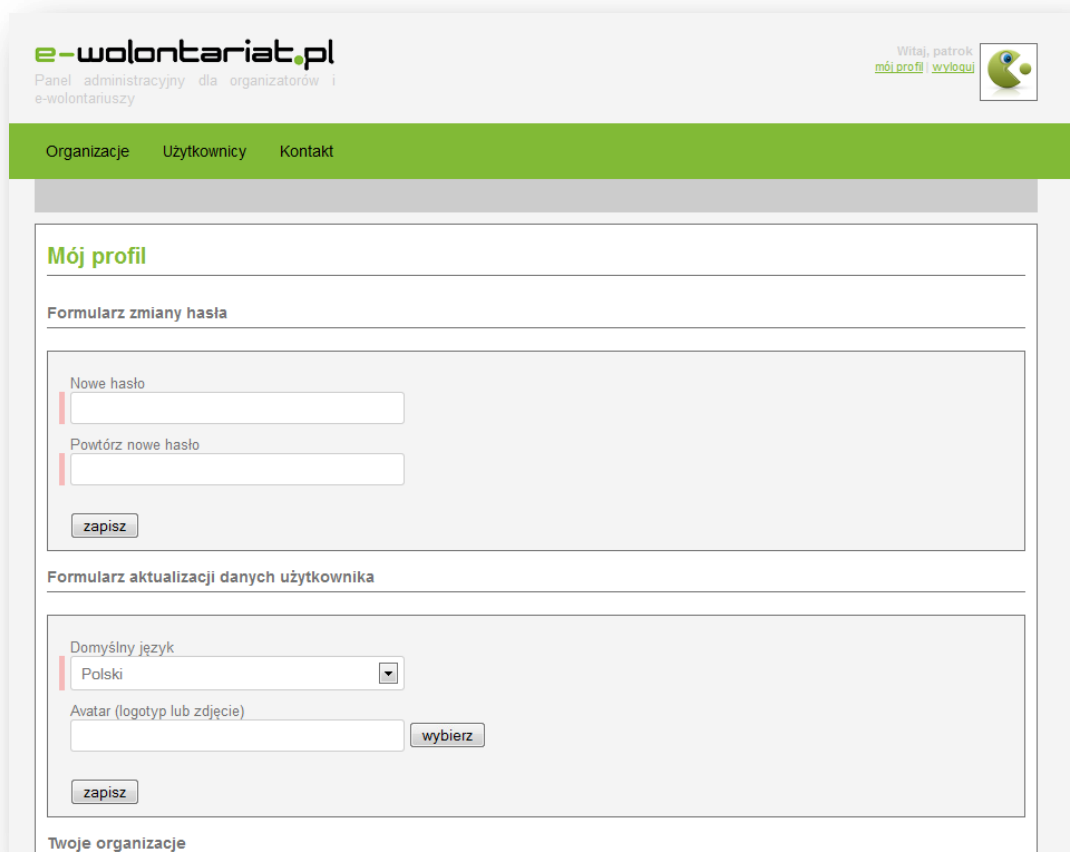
e-wolontariat.pl
Panel administracyjny dla organizatorów i e-wolontariuszy

Witaj, patrok
mój profil | wyloguj

Organizacje Użytkownicy Kontakt

Mój profil

Formularz zmiany hasła

Nowe hasło

Powtórz nowe hasło

zapisz

Formularz aktualizacji danych użytkownika

Domyślny język
Polski

Avatar (logotyp lub zdjęcie)
wybierz

zapisz

Twoje organizacje